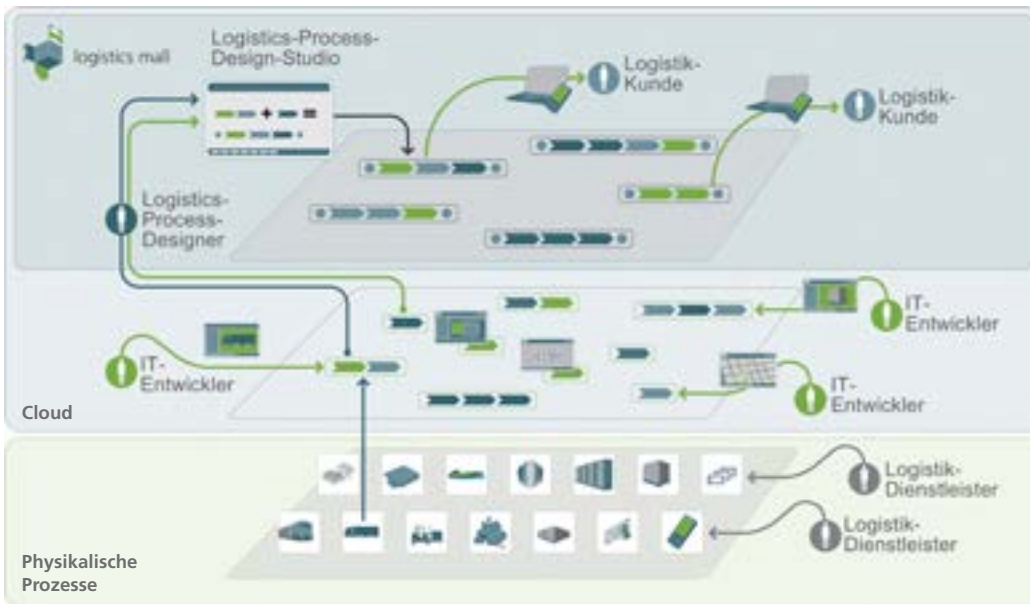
logistics mall

Logistics-Process-Design-Studio

Logistik-Kunde

Logistik-Kunde

Logistics-Process-Designer

IT-Entwickler

IT-Entwickler

IT-Entwickler

Cloud

Logistik-Dienstleister

Logistik-Dienstleister

Physikalische Prozesse